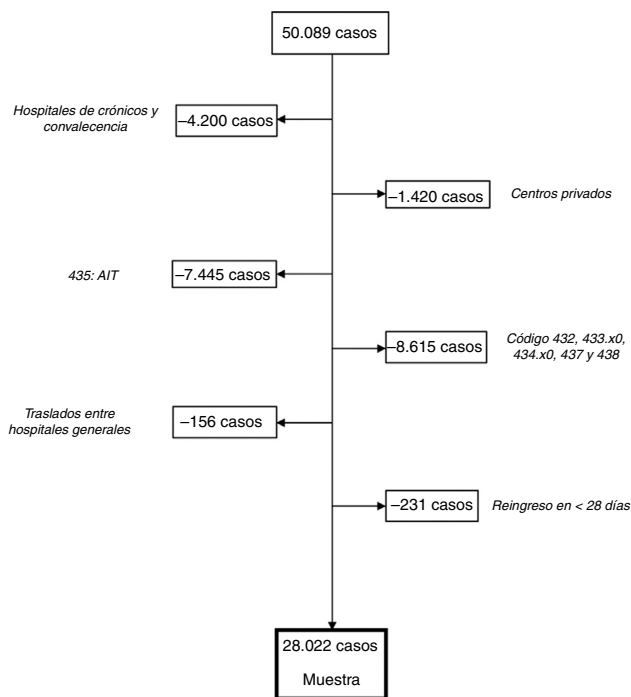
50.089 casos

Hospitales de crónicos y convalecencia

–4.200 casos

–1.420 casos

Centros privados

435: AIT

–7.445 casos

–8.615 casos

Código 432, 433.x0, 434.x0, 437 y 438

Traslados entre hospitales generales

–156 casos

–231 casos

Reingreso en < 28 días

28.022 casos

Muestra